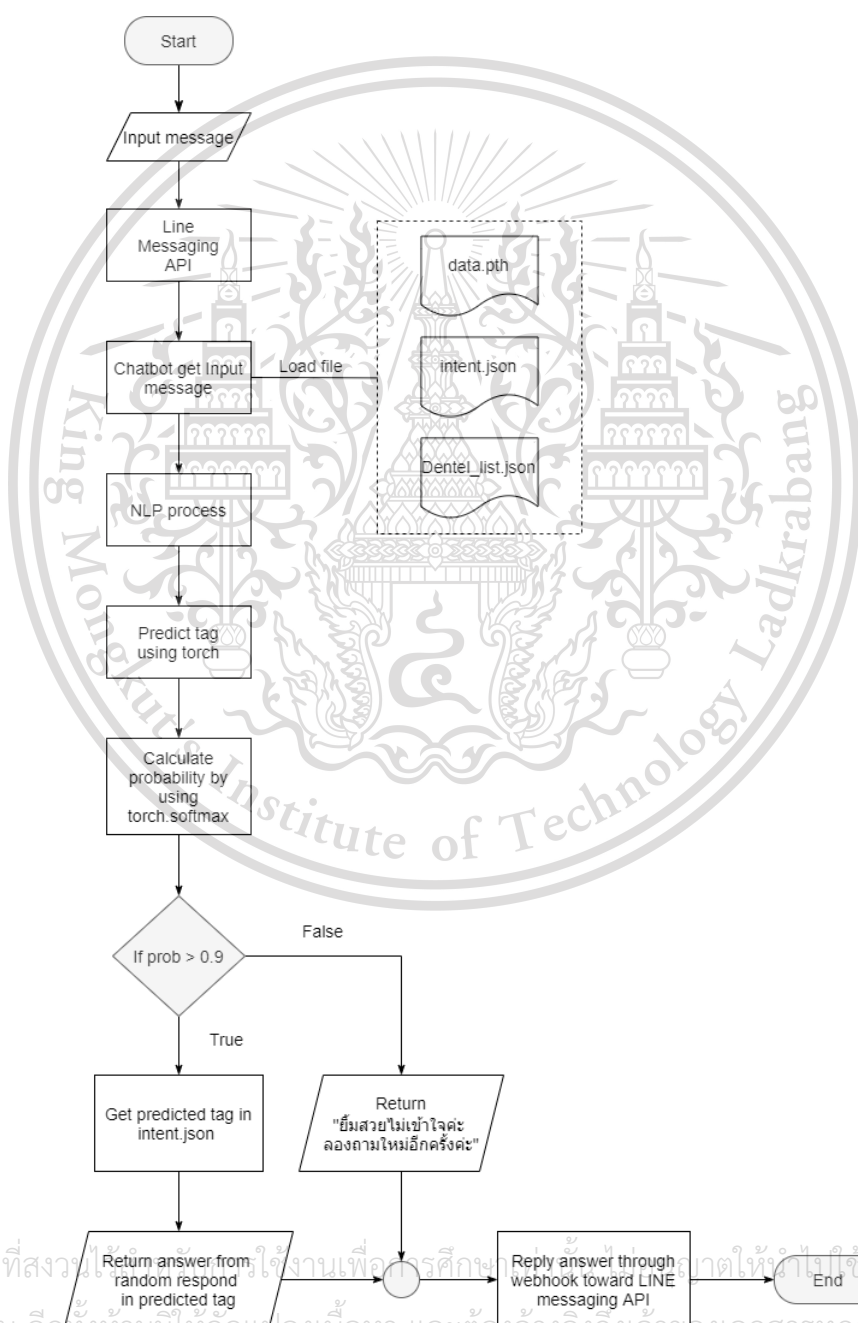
Start

Input message

Line Messaging API

Chatbot get Input message

Load file

data.pth

intent.json

Dentel_list.json

NLP process

Predict tag using torch

Calculate probability by using torch.softmax

If prob > 0.9

False

True

Get predicted tag in intent.json

Return "ยิ้มสวยไม่เข้าใจค่ะ ลองถามใหม่อีกครั้งค่ะ"

Return answer from random respond in predicted tag

Reply answer through webhook toward LINE messaging API

End

King Mongkut's Institute of Technology Ladkrabang

ที่สงวนไ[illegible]ใช้งานเพื่อการศึกษา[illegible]าตให้นำไปใช้
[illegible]